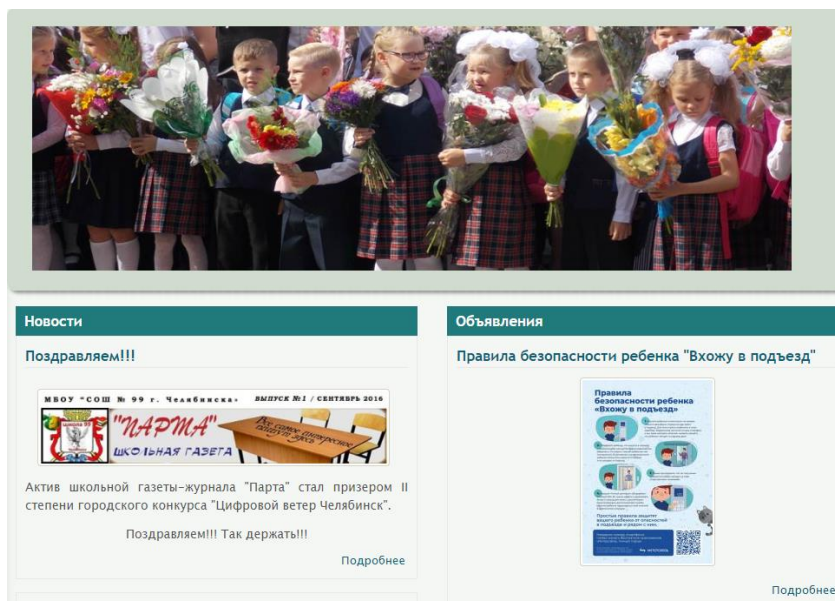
Новости

Поздравляем!!!

МБОУ "СОШ № 99 г. Челябинска" ВЫПУСК №1 / СЕНТЯБРЬ 2016

"ПАРТА"

ШКОЛЬНАЯ ГАЗЕТА

Актив школьной газеты-журнала "Парта" стал призером II степени городского конкурса "Цифровой ветер Челябинск".

Поздравляем!!! Так держать!!!

Подробнее

Объявления

Правила безопасности ребенка "Вхожу в подъезд"

Правила безопасности ребенка «Вхожу в подъезд»

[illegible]

Подробнее